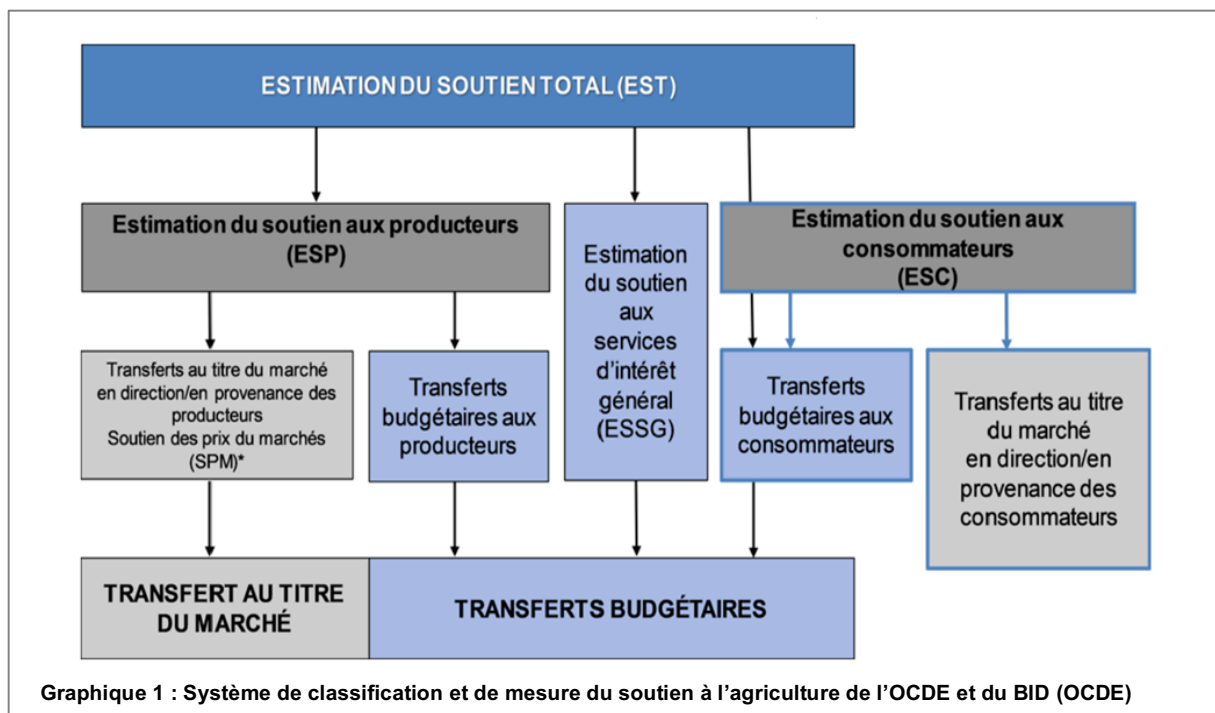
ESTIMATION DU SOUTIEN TOTAL (EST)

Estimation du soutien aux producteurs (ESP)

Estimation du soutien aux services d'intérêt général (ESSG)

Estimation du soutien aux consommateurs (ESC)

Transferts au titre du marché en direction/en provenance des producteurs
Soutien des prix du marchés (SPM)*

Transferts budgétaires aux producteurs

Transferts budgétaires aux consommateurs

Transferts au titre du marché en direction/en provenance des consommateurs

TRANSFERT AU TITRE DU MARCHÉ

TRANSFERTS BUDGÉTAIRES

Graphique 1 : Système de classification et de mesure du soutien à l'agriculture de l'OCDE et du BID (OCDE)